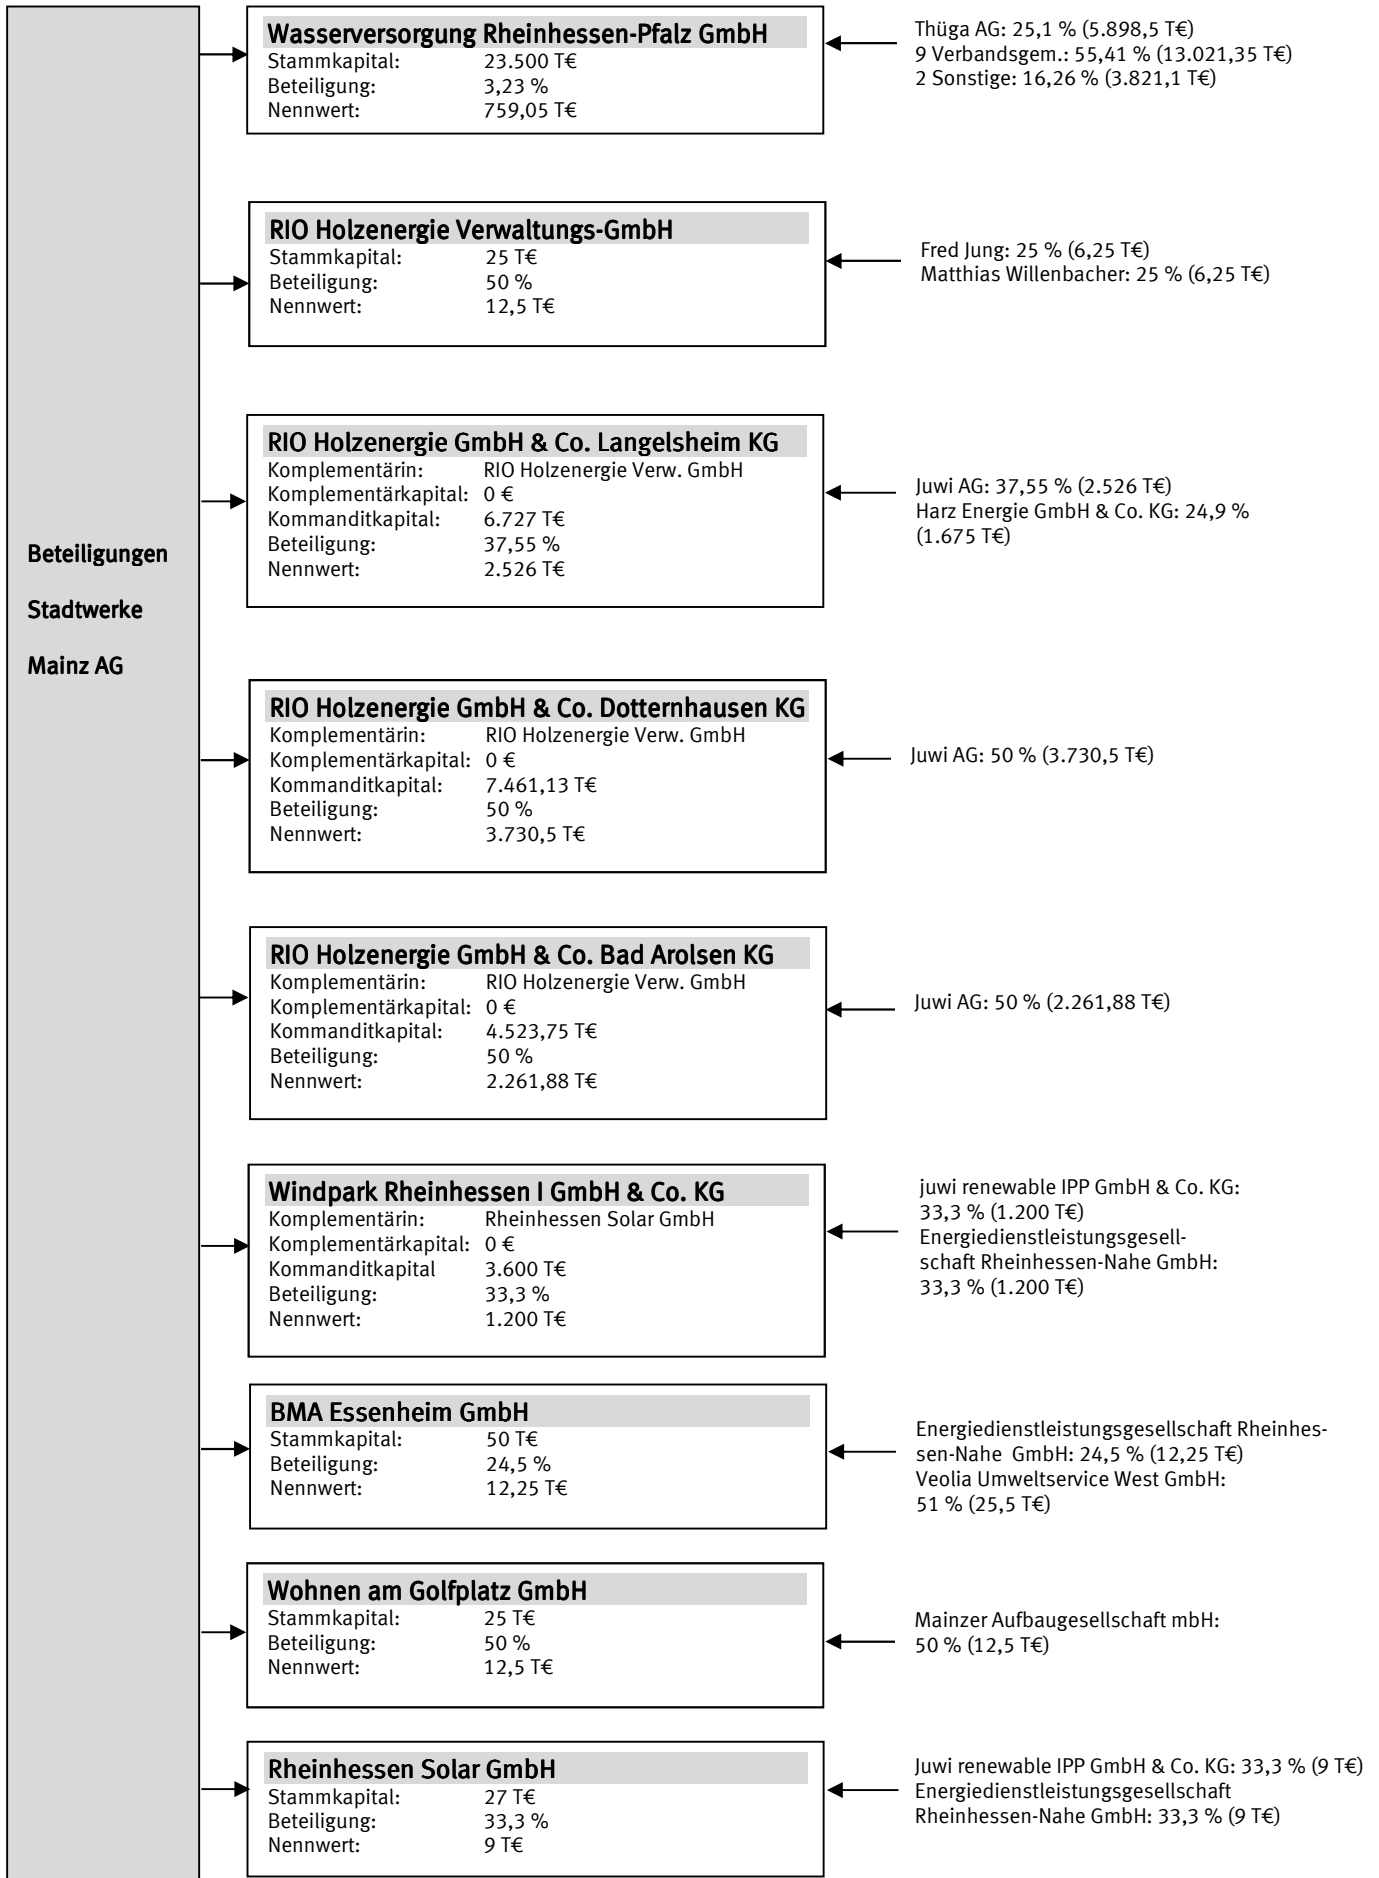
Beteiligungen

Stadtwerke

Mainz AG

Wasserversorgung Rheinhessen-Pfalz GmbH
Stammkapital: 23.500 T€
Beteiligung: 3,23 %
Nennwert: 759,05 T€

Thüga AG: 25,1 % (5.898,5 T€)
9 Verbandsgem.: 55,41 % (13.021,35 T€)
2 Sonstige: 16,26 % (3.821,1 T€)

RIO Holzenergie Verwaltungs-GmbH
Stammkapital: 25 T€
Beteiligung: 50 %
Nennwert: 12,5 T€

Fred Jung: 25 % (6,25 T€)
Matthias Willenbacher: 25 % (6,25 T€)

RIO Holzenergie GmbH & Co. Langelsheim KG
Komplementärin: RIO Holzenergie Verw. GmbH
Komplementärkapital: 0 €
Kommanditkapital: 6.727 T€
Beteiligung: 37,55 %
Nennwert: 2.526 T€

Juwi AG: 37,55 % (2.526 T€)
Harz Energie GmbH & Co. KG: 24,9 % (1.675 T€)

RIO Holzenergie GmbH & Co. Dotternhausen KG
Komplementärin: RIO Holzenergie Verw. GmbH
Komplementärkapital: 0 €
Kommanditkapital: 7.461,13 T€
Beteiligung: 50 %
Nennwert: 3.730,5 T€

Juwi AG: 50 % (3.730,5 T€)

RIO Holzenergie GmbH & Co. Bad Arolsen KG
Komplementärin: RIO Holzenergie Verw. GmbH
Komplementärkapital: 0 €
Kommanditkapital: 4.523,75 T€
Beteiligung: 50 %
Nennwert: 2.261,88 T€

Juwi AG: 50 % (2.261,88 T€)

Windpark Rheinhessen I GmbH & Co. KG
Komplementärin: Rheinhessen Solar GmbH
Komplementärkapital: 0 €
Kommanditkapital 3.600 T€
Beteiligung: 33,3 %
Nennwert: 1.200 T€

juwi renewable IPP GmbH & Co. KG: 33,3 % (1.200 T€)
Energiedienstleistungsgesellschaft Rheinhessen-Nahe GmbH: 33,3 % (1.200 T€)

BMA Essenheim GmbH
Stammkapital: 50 T€
Beteiligung: 24,5 %
Nennwert: 12,25 T€

Energiedienstleistungsgesellschaft Rheinhessen-Nahe GmbH: 24,5 % (12,25 T€)
Veolia Umweltservice West GmbH: 51 % (25,5 T€)

Wohnen am Golfplatz GmbH
Stammkapital: 25 T€
Beteiligung: 50 %
Nennwert: 12,5 T€

Mainzer Aufbaugesellschaft mbH: 50 % (12,5 T€)

Rheinhessen Solar GmbH
Stammkapital: 27 T€
Beteiligung: 33,3 %
Nennwert: 9 T€

Juwi renewable IPP GmbH & Co. KG: 33,3 % (9 T€)
Energiedienstleistungsgesellschaft Rheinhessen-Nahe GmbH: 33,3 % (9 T€)